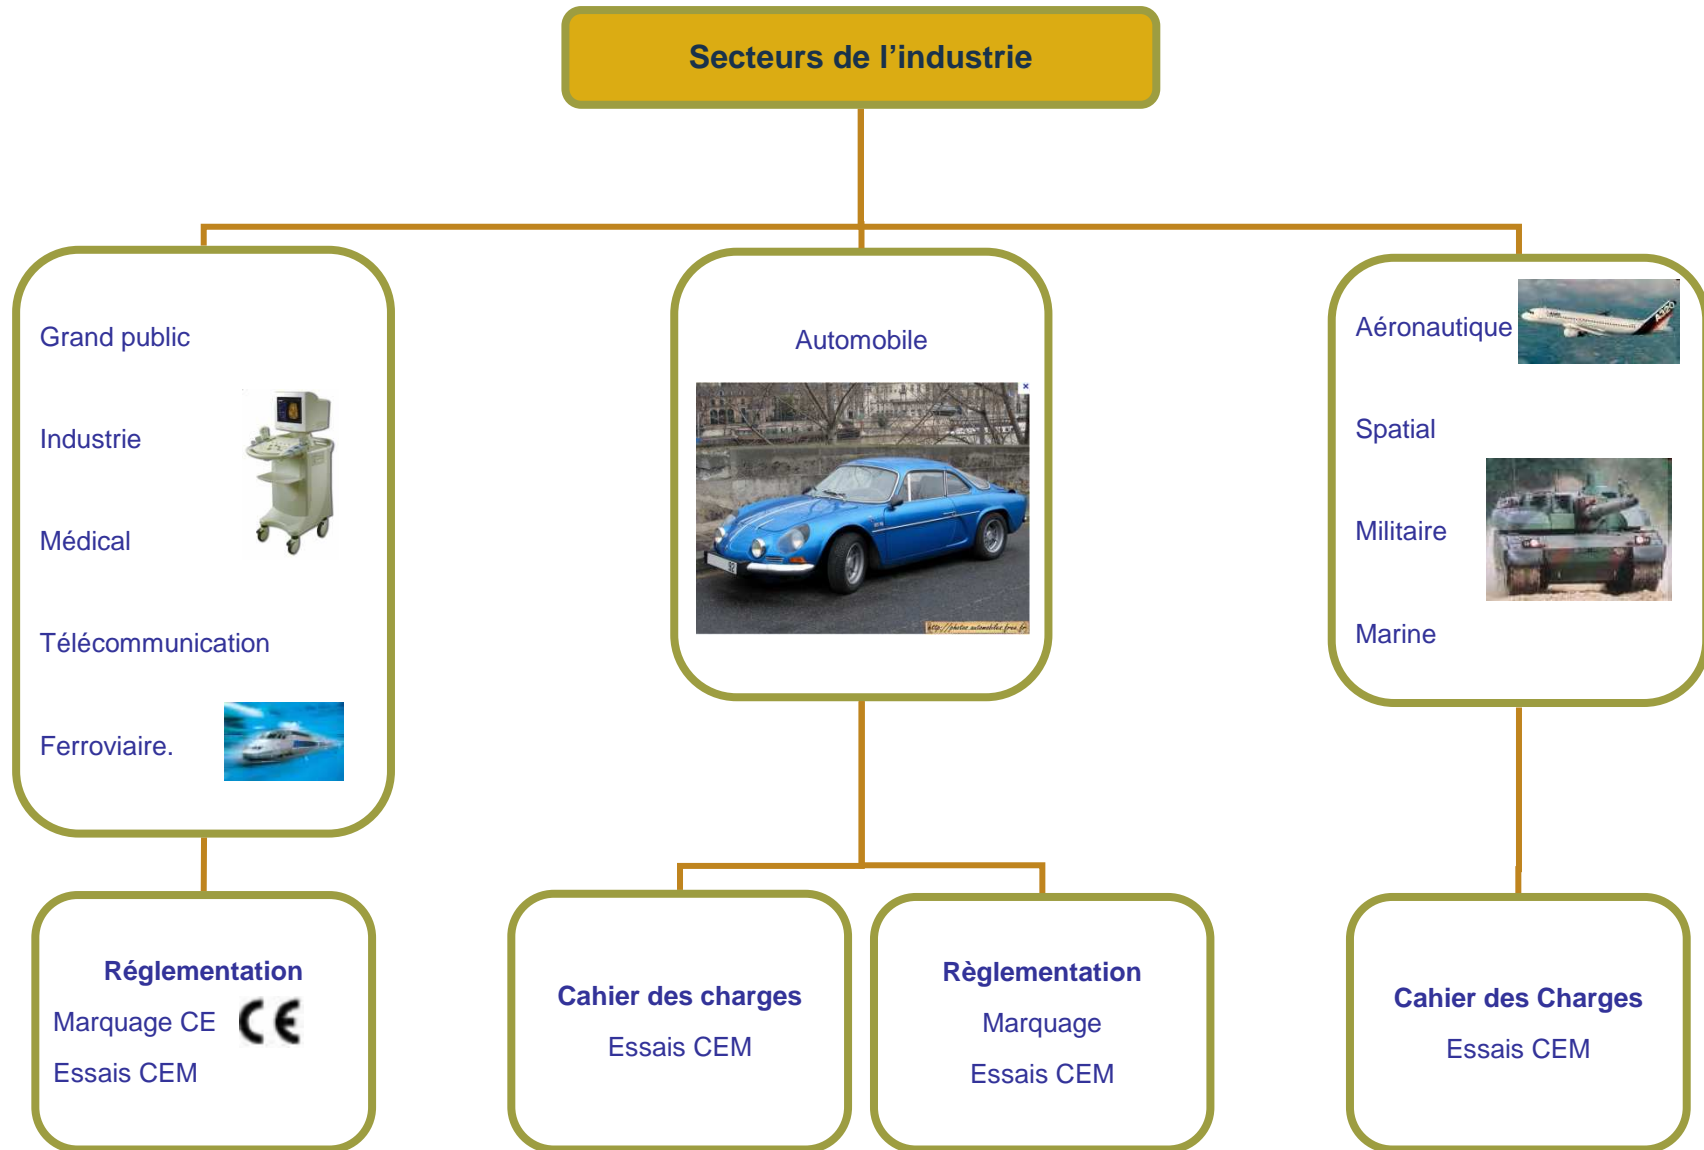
Secteurs de l’industrie

Grand public

Industrie

Médical

Télécommunication

Ferroviaire.

Automobile

http://photos.automobiles.free.fr

Aéronautique

Spatial

Militaire

Marine

Réglementation
Marquage CE CE
Essais CEM

Cahier des charges
Essais CEM

Règlementation
Marquage
Essais CEM

Cahier des Charges
Essais CEM